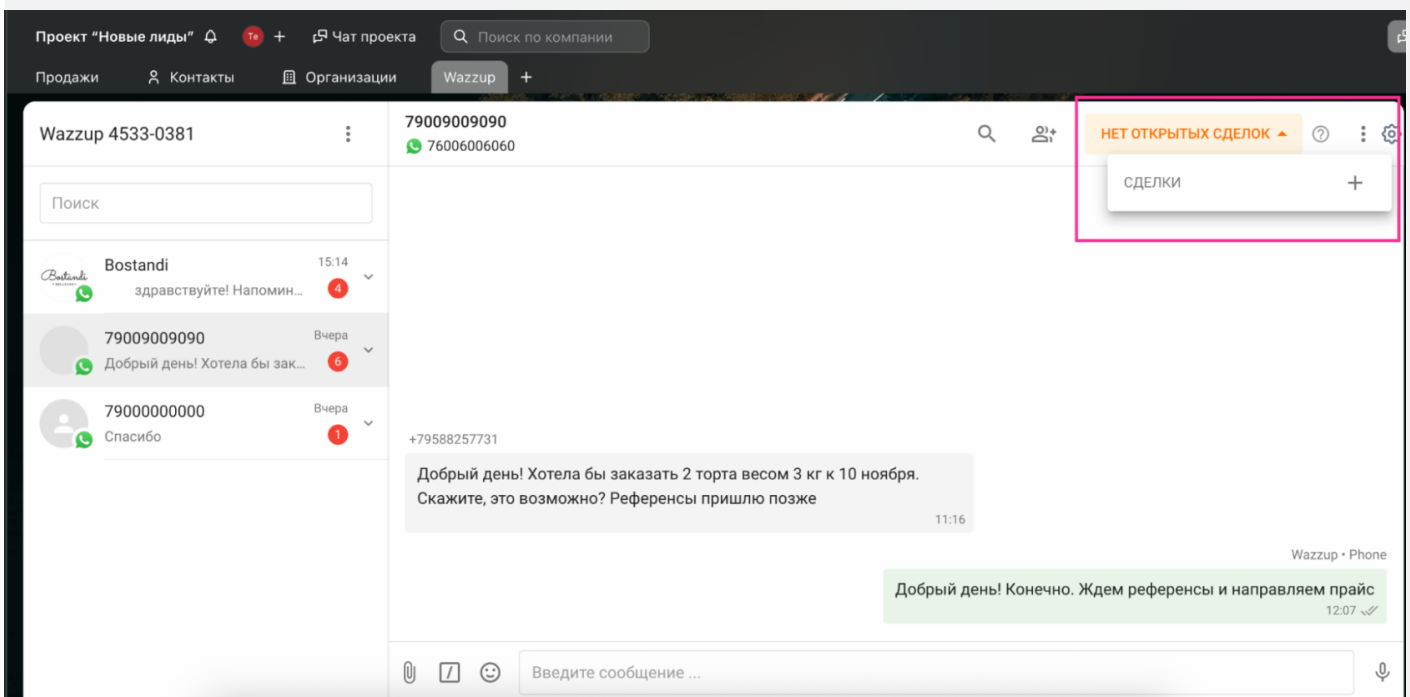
Проект "Новые лиды" Те + Чат проекта Поиск по компании

Продажи Контакты Организации Wazzup +

Wazzup 4533-0381

Поиск

Bostandi 15:14
здравствуйте! Напомин... 4

79009009090 Вчера
Добрый день! Хотела бы зак... 6

79000000000 Вчера
Спасибо 1

79009009090
76006006060

НЕТ ОТКРЫТЫХ СДЕЛОК

СДЕЛКИ +

+79588257731

Добрый день! Хотела бы заказать 2 торта весом 3 кг к 10 ноября. Скажите, это возможно? Референсы пришлю позже
11:16

Wazzup • Phone

Добрый день! Конечно. Ждем референсы и направляем прайс
12:07

Введите сообщение ...